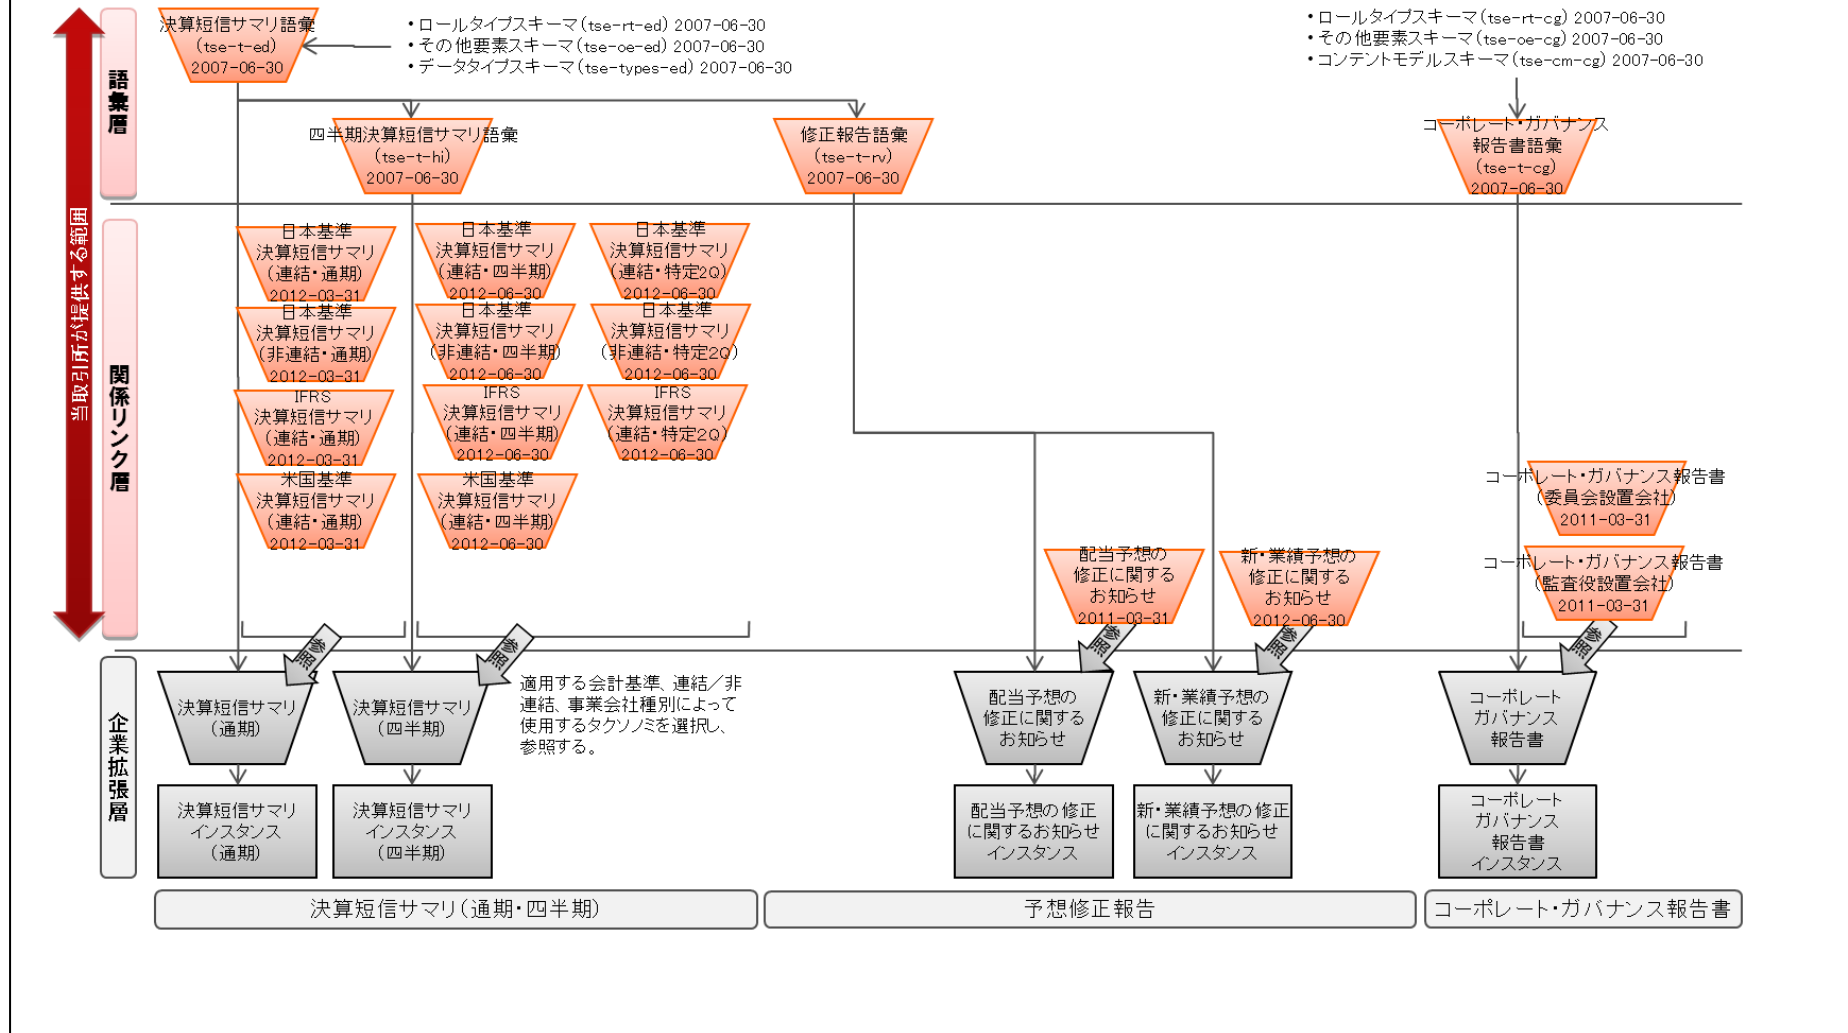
当取引所が提供する範囲

語彙層

関係リンク層

企業拡張層

決算短信サマリ語彙 (tse-t-ed) 2007-06-30

・ロールタイプスキーマ(tse-rt-ed) 2007-06-30
・その他要素スキーマ(tse-oe-ed) 2007-06-30
・データタイプスキーマ(tse-types-ed) 2007-06-30

・ロールタイプスキーマ(tse-rt-cg) 2007-06-30
・その他要素スキーマ(tse-oe-cg) 2007-06-30
・コンテントモデルスキーマ(tse-cm-cg) 2007-06-30

四半期決算短信サマリ語彙 (tse-t-hi) 2007-06-30

修正報告語彙 (tse-t-rv) 2007-06-30

コーポレート・ガバナンス報告書語彙 (tse-t-cg) 2007-06-30

日本基準 決算短信サマリ (連結・通期) 2012-03-31

日本基準 決算短信サマリ (連結・四半期) 2012-06-30

日本基準 決算短信サマリ (連結・特定2Q) 2012-06-30

日本基準 決算短信サマリ (非連結・通期) 2012-03-31

日本基準 決算短信サマリ (非連結・四半期) 2012-06-30

日本基準 決算短信サマリ (非連結・特定2Q) 2012-06-30

IFRS 決算短信サマリ (連結・通期) 2012-03-31

IFRS 決算短信サマリ (連結・四半期) 2012-06-30

IFRS 決算短信サマリ (連結・特定2Q) 2012-06-30

米国基準 決算短信サマリ (連結・通期) 2012-03-31

米国基準 決算短信サマリ (連結・四半期) 2012-06-30

コーポレート・ガバナンス報告書 (委員会設置会社) 2011-03-31

コーポレート・ガバナンス報告書 (監査役設置会社) 2011-03-31

配当予想の修正に関するお知らせ 2011-03-31

新・業績予想の修正に関するお知らせ 2012-06-30

参照

参照

参照

参照

参照

決算短信サマリ (通期)

決算短信サマリ (四半期)

適用する会計基準、連結/非連結、事業会社種別によって使用するタクソノミを選択し、参照する。

配当予想の修正に関するお知らせ

新・業績予想の修正に関するお知らせ

コーポレートガバナンス報告書

決算短信サマリ インスタンス (通期)

決算短信サマリ インスタンス (四半期)

配当予想の修正に関するお知らせ インスタンス

新・業績予想の修正に関するお知らせ インスタンス

コーポレートガバナンス報告書 インスタンス

決算短信サマリ(通期・四半期)

予想修正報告

コーポレート・ガバナンス報告書